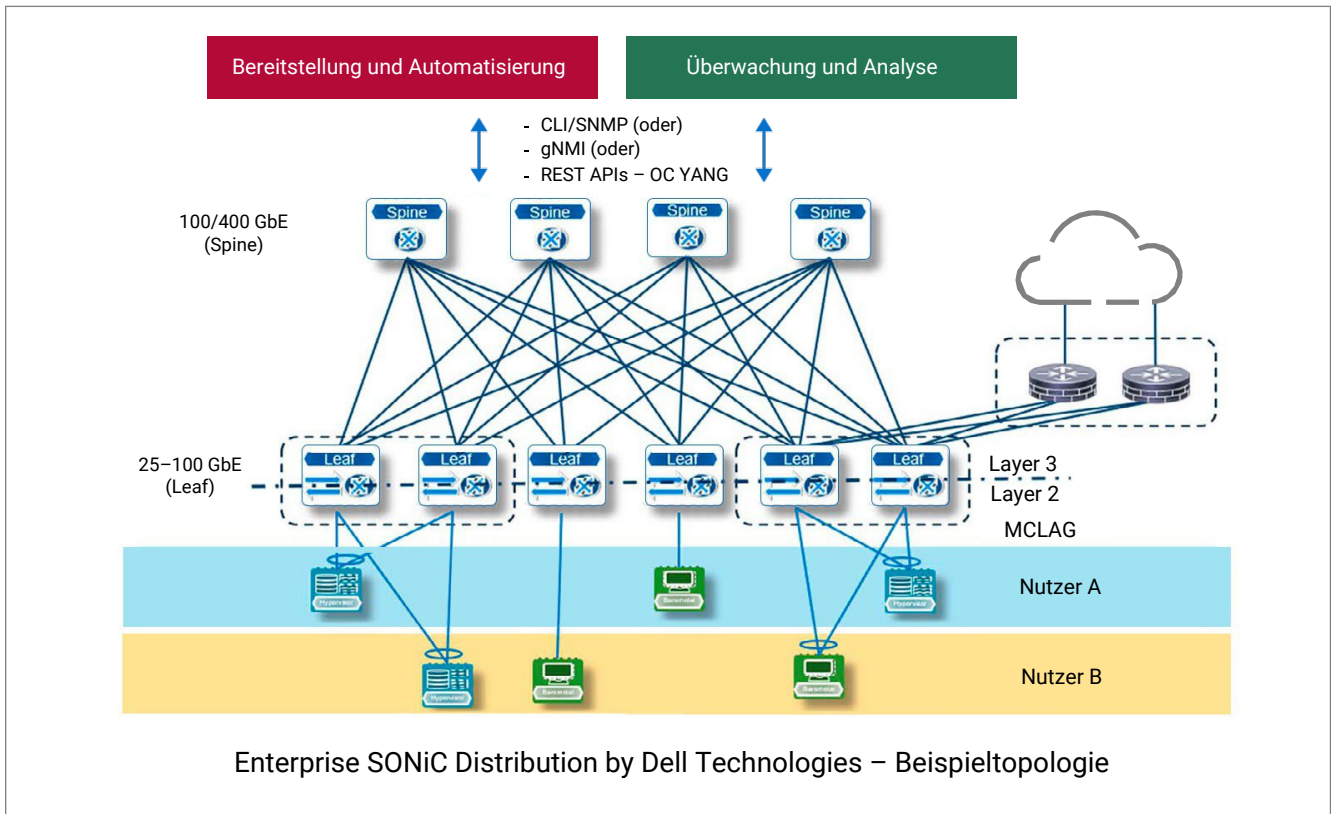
Bereitstellung und Automatisierung

Überwachung und Analyse

- CLI/SNMP (oder)
- gNMI (oder)
- REST APIs – OC YANG

100/400 GbE
(Spine)

Spine

Spine

Spine

Spine

25–100 GbE
(Leaf)

Leaf

Leaf

Leaf

Leaf

Leaf

Leaf

Layer 3

Layer 2

MCLAG

Hypervisor

Baremetal

Hypervisor

Nutzer A

Hypervisor

Baremetal

Baremetal

Nutzer B

Enterprise SONiC Distribution by Dell Technologies – Beispieltopologie